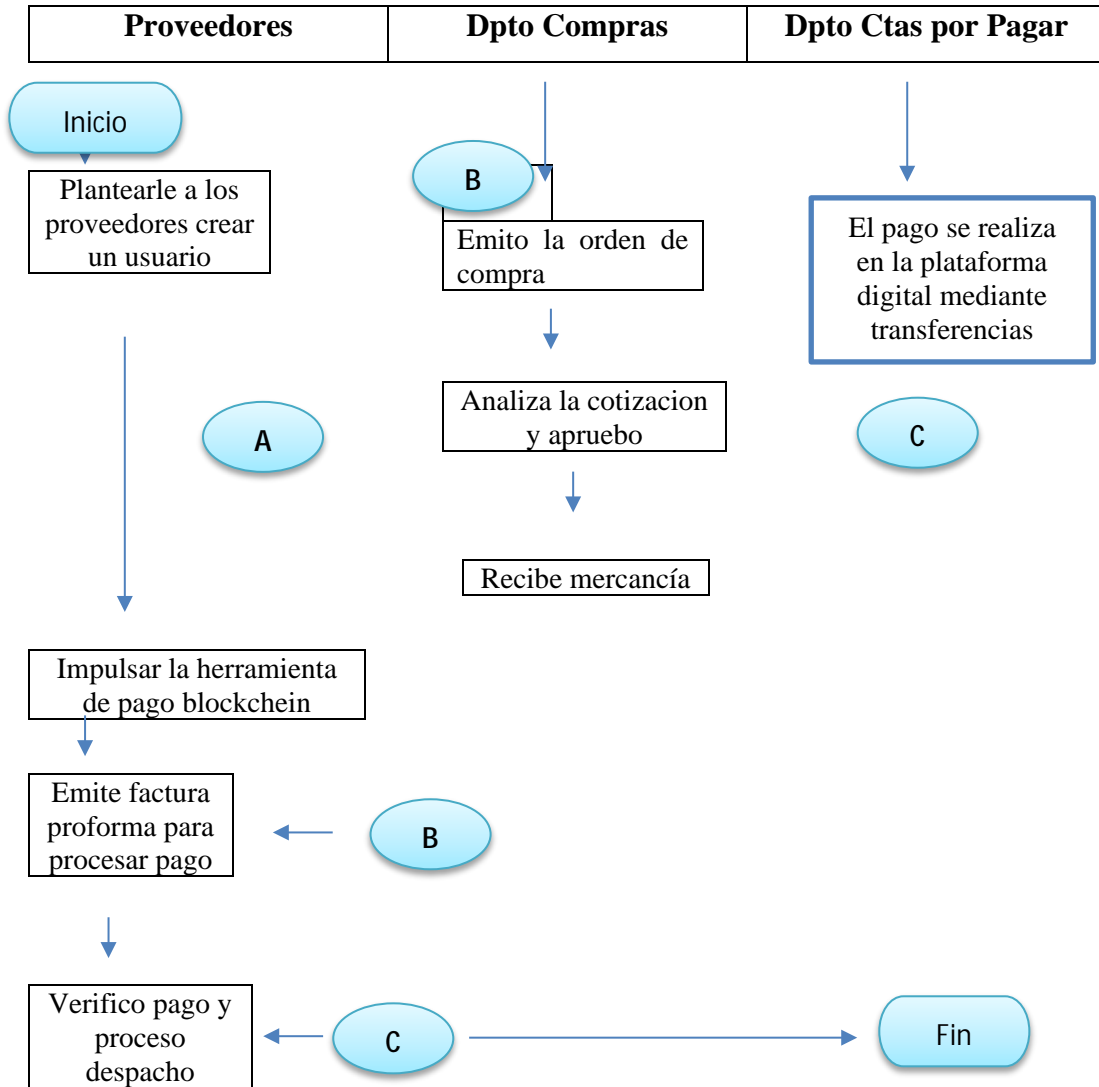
| Proveedores | Dpto Compras | Dpto Ctas por Pagar |
|---|---|---|

Inicio

Plantearle a los proveedores crear un usuario

B

Emito la orden de compra

El pago se realiza en la plataforma digital mediante transferencias

A

Analiza la cotizacion y apruebo

C

Recibe mercancía

Impulsar la herramienta de pago blockchein

Emite factura proforma para procesar pago

B

Verifico pago y proceso despacho

C

Fin